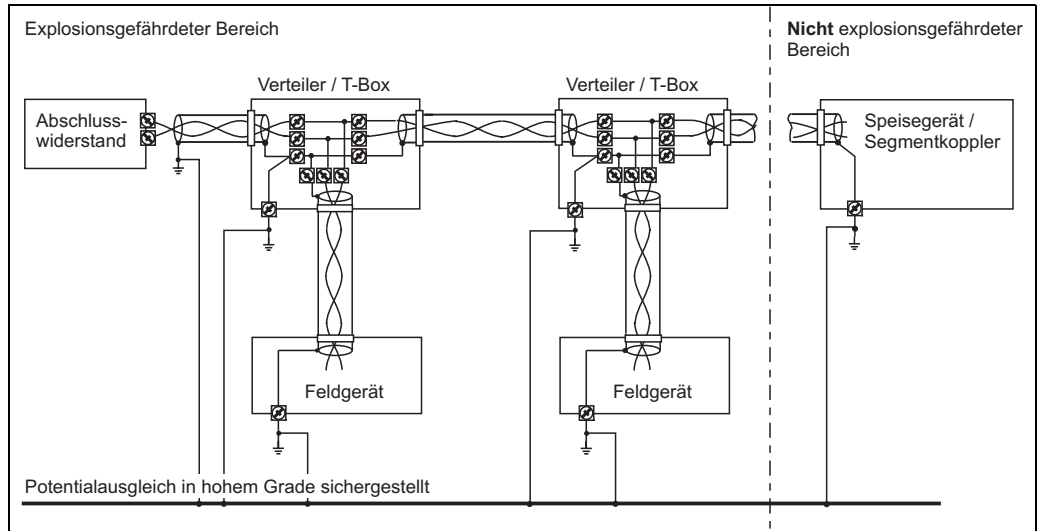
Explosionsgefährdeter Bereich

Nicht explosionsgefährdeter Bereich

Verteiler / T-Box

Verteiler / T-Box

Abschlusswiderstand

Speisegerät / Segmentkoppler

Feldgerät

Feldgerät

Potentialausgleich in hohem Grade sichergestellt